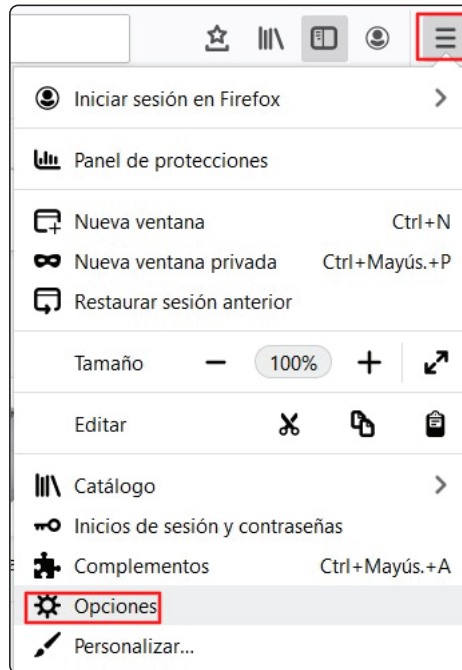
Iniciar sesión en Firefox

Panel de protecciones

Nueva ventana Ctrl+N
Nueva ventana privada Ctrl+Mayús.+P
Restaurar sesión anterior

Tamaño — 100% +

Editar

Catálogo
Inicios de sesión y contraseñas
Complementos Ctrl+Mayús.+A
Opciones
Personalizar...